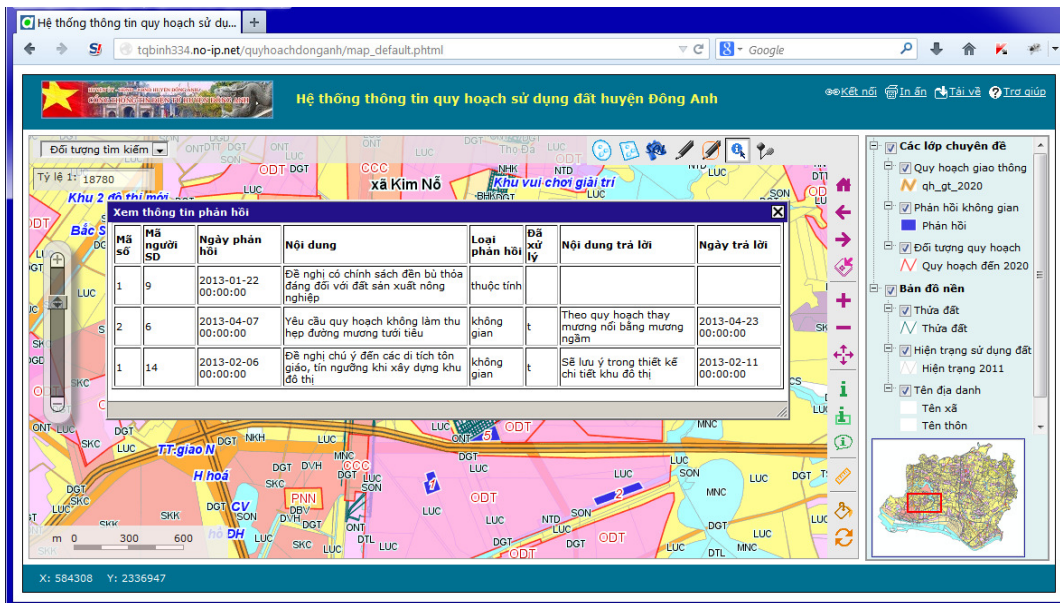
Hệ thống thông tin quy hoạch sử dụ... ×  +

tqbinh334.no-ip.net/quyhoachdonganh/map_default.phtml

Google

Hệ thống thông tin quy hoạch sử dụng đất huyện Đông Anh

Kết nối  In ấn  Tải về  Trợ giúp

Đối tượng tìm kiếm

Tỷ lệ 1: 18780

xã Kim Nỗ

Khu vui chơi giải trí

Khu 2 đô thị mới

Bắc S

Xem thông tin phản hồi

| Mã số | Mã người SD | Ngày phản hồi | Nội dung | Loại phản hồi | Đã xử lý | Nội dung trả lời | Ngày trả lời |
|---|---|---|---|---|---|---|---|
| 1 | 9 | 2013-01-22 00:00:00 | Đề nghị có chính sách đền bù thỏa đáng đối với đất sản xuất nông nghiệp | thuộc tính | | | |
| 2 | 6 | 2013-04-07 00:00:00 | Yêu cầu quy hoạch không làm thu hẹp đường mương tưới tiêu | không gian | t | Theo quy hoạch thay mương nổi bằng mương ngầm | 2013-04-23 00:00:00 |
| 1 | 14 | 2013-02-06 00:00:00 | Đề nghị chú ý đến các di tích tôn giáo, tín ngưỡng khi xây dựng khu đô thị | không gian | t | Sẽ lưu ý trong thiết kế chi tiết khu đô thị | 2013-02-11 00:00:00 |

T.T.giao N

H hoá

CV

hồ ĐH

m 0 300 600

Các lớp chuyên đề
Quy hoạch giao thông
qh_gt_2020
Phản hồi không gian
Phản hồi
Đối tượng quy hoạch
Quy hoạch đến 2020
Bản đồ nền
Thửa đất
Thửa đất
Hiện trạng sử dụng đất
Hiện trạng 2011
Tên địa danh
Tên xã
Tên thôn

X: 584308  Y: 2336947